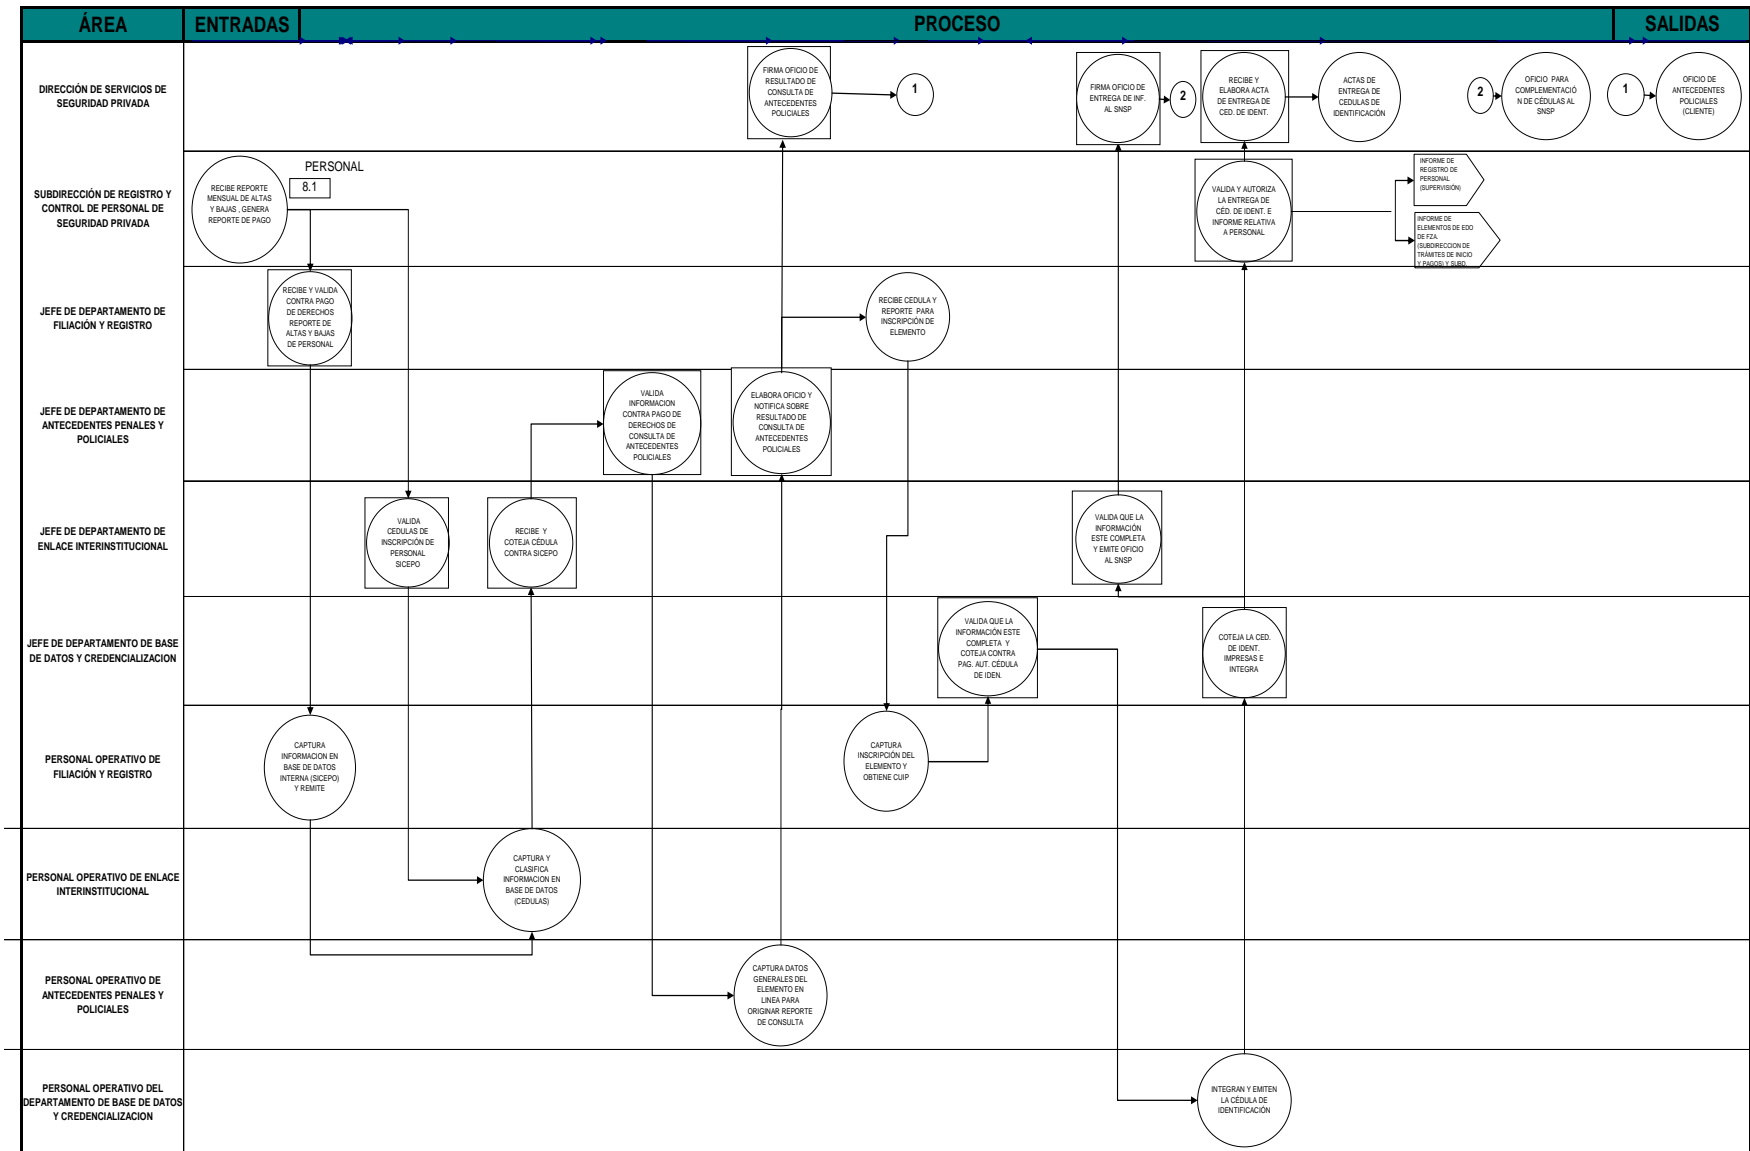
ÁREA
ENTRADAS
PROCESO
SALIDAS

DIRECCIÓN DE SERVICIOS DE SEGURIDAD PRIVADA

FIRMA OFICIO DE RESULTADO DE CONSULTA DE ANTECEDENTES POLICIALES

1

FIRMA OFICIO DE ENTREGA DE INF. AL SNSP

2

RECIBE Y ELABORA ACTA DE ENTREGA DE CED. DE IDENT.

ACTAS DE ENTREGA DE CEDULAS DE IDENTIFICACIÓN

2

OFICIO PARA COMPLEMENTACIÓN DE CÉDULAS AL SNSP

1

OFICIO DE ANTECEDENTES POLICIALES (CLIENTE)

SUBDIRECCIÓN DE REGISTRO Y CONTROL DE PERSONAL DE SEGURIDAD PRIVADA

RECIBE REPORTE MENSUAL DE ALTAS Y BAJAS , GENERA REPORTE DE PAGO

PERSONAL

8.1

VALIDA Y AUTORIZA LA ENTREGA DE CÉD. DE IDENT. E INFORME RELATIVA A PERSONAL

INFORME DE REGISTRO DE PERSONAL (SUPERVISIÓN)

INFORME DE ELEMENTOS DE EDO DE FZA. (SUBDIRECCION DE TRÁMITES DE INICIO Y PAGOS) Y SUBD.

JEFE DE DEPARTAMENTO DE FILIACIÓN Y REGISTRO

RECIBE Y VALIDA CONTRA PAGO DE DERECHOS REPORTE DE ALTAS Y BAJAS DE PERSONAL

RECIBE CEDULA Y REPORTE PARA INSCRIPCIÓN DE ELEMENTO

JEFE DE DEPARTAMENTO DE ANTECEDENTES PENALES Y POLICIALES

VALIDA INFORMACION CONTRA PAGO DE DERECHOS DE CONSULTA DE ANTECEDENTES POLICIALES

ELABORA OFICIO Y NOTIFICA SOBRE RESULTADO DE CONSULTA DE ANTECEDENTES POLICIALES

JEFE DE DEPARTAMENTO DE ENLACE INTERINSTITUCIONAL

VALIDA CEDULAS DE INSCRIPCIÓN DE PERSONAL SICEPO

RECIBE Y COTEJA CÉDULA CONTRA SICEPO

VALIDA QUE LA INFORMACIÓN ESTE COMPLETA Y EMITE OFICIO AL SNSP

JEFE DE DEPARTAMENTO DE BASE DE DATOS Y CREDENCIALIZACION

VALIDA QUE LA INFORMACIÓN ESTE COMPLETA Y COTEJA CONTRA PAG. AUT. CÉDULA DE IDEN.

COTEJA LA CED. DE IDENT. IMPRESAS E INTEGRA

PERSONAL OPERATIVO DE FILIACIÓN Y REGISTRO

CAPTURA INFORMACION EN BASE DE DATOS INTERNA (SICEPO) Y REMITE

CAPTURA INSCRIPCIÓN DEL ELEMENTO Y OBTIENE CUIP

PERSONAL OPERATIVO DE ENLACE INTERINSTITUCIONAL

CAPTURA Y CLASIFICA INFORMACION EN BASE DE DATOS (CEDULAS)

PERSONAL OPERATIVO DE ANTECEDENTES PENALES Y POLICIALES

CAPTURA DATOS GENERALES DEL ELEMENTO EN LINEA PARA ORIGINAR REPORTE DE CONSULTA

PERSONAL OPERATIVO DEL DEPARTAMENTO DE BASE DE DATOS Y CREDENCIALIZACION

INTEGRAN Y EMITEN LA CÉDULA DE IDENTIFICACIÓN